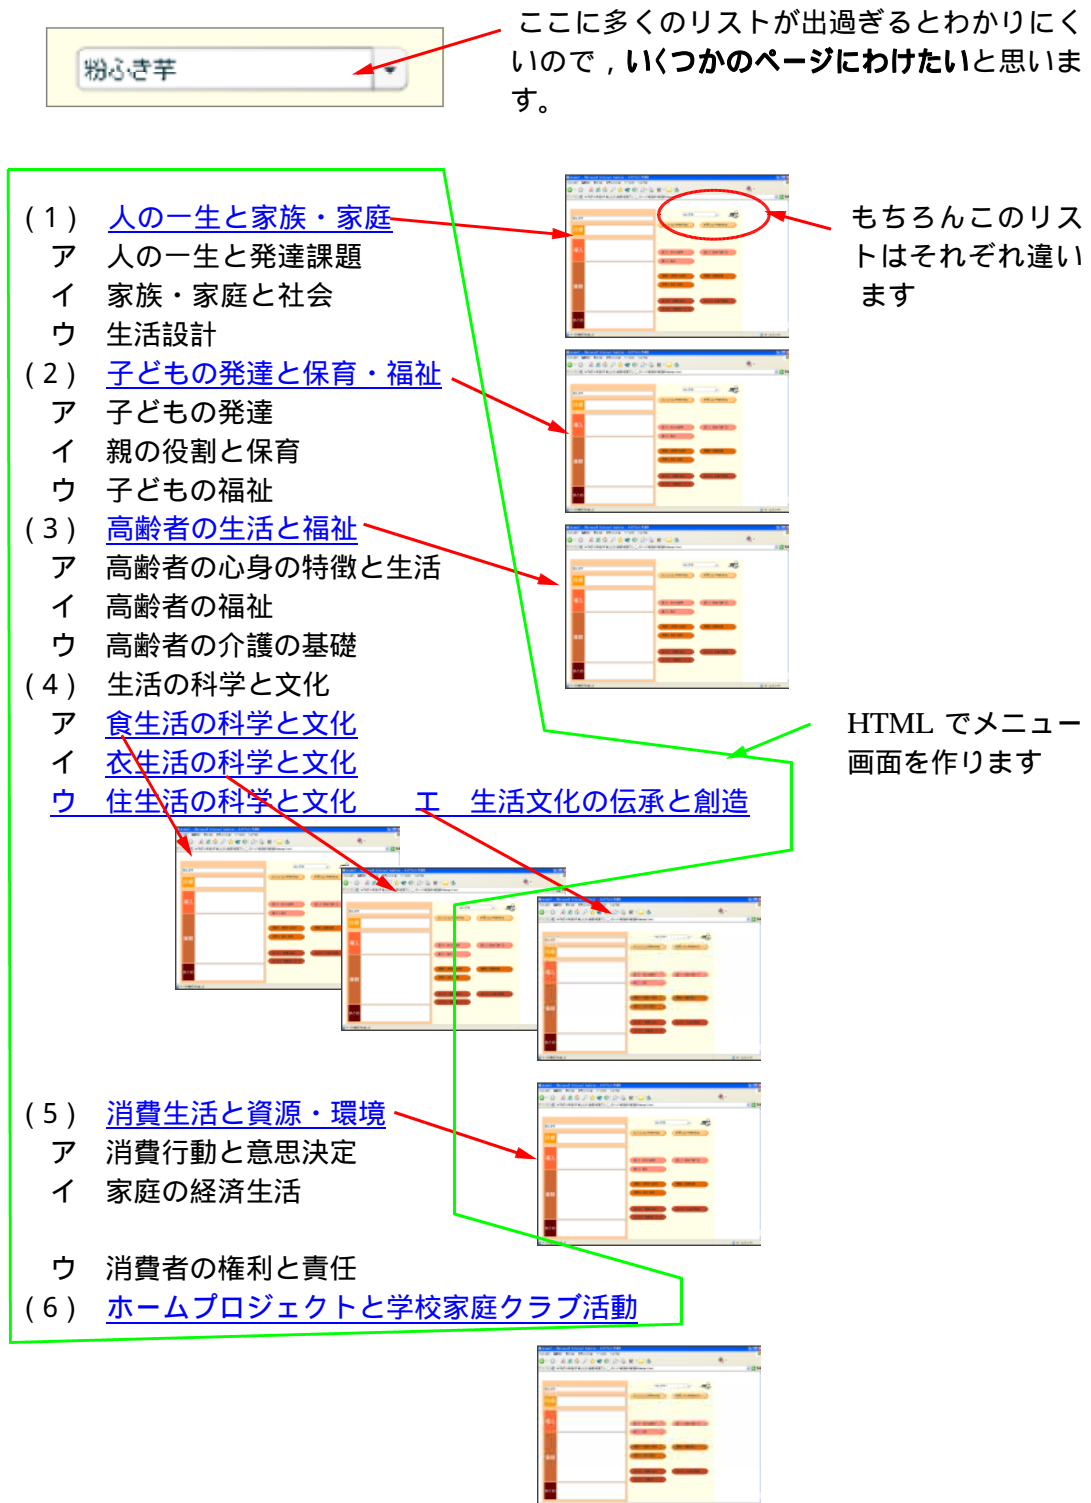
粉ふき芋

ここに多くのリストが出過ぎるとわかりにくいので，いくつかのページにわけたいと思います。

（１）　人の一生と家族・家庭
ア　人の一生と発達課題
イ　家族・家庭と社会
ウ　生活設計
（２）　子どもの発達と保育・福祉
ア　子どもの発達
イ　親の役割と保育
ウ　子どもの福祉
（３）　高齢者の生活と福祉
ア　高齢者の心身の特徴と生活
イ　高齢者の福祉
ウ　高齢者の介護の基礎
（４）　生活の科学と文化
ア　食生活の科学と文化
イ　衣生活の科学と文化
ウ　住生活の科学と文化　　エ　生活文化の伝承と創造

もちろんこのリストはそれぞれ違います

HTML でメニュー画面を作ります

（５）　消費生活と資源・環境
ア　消費行動と意思決定
イ　家庭の経済生活

ウ　消費者の権利と責任
（６）　ホームプロジェクトと学校家庭クラブ活動